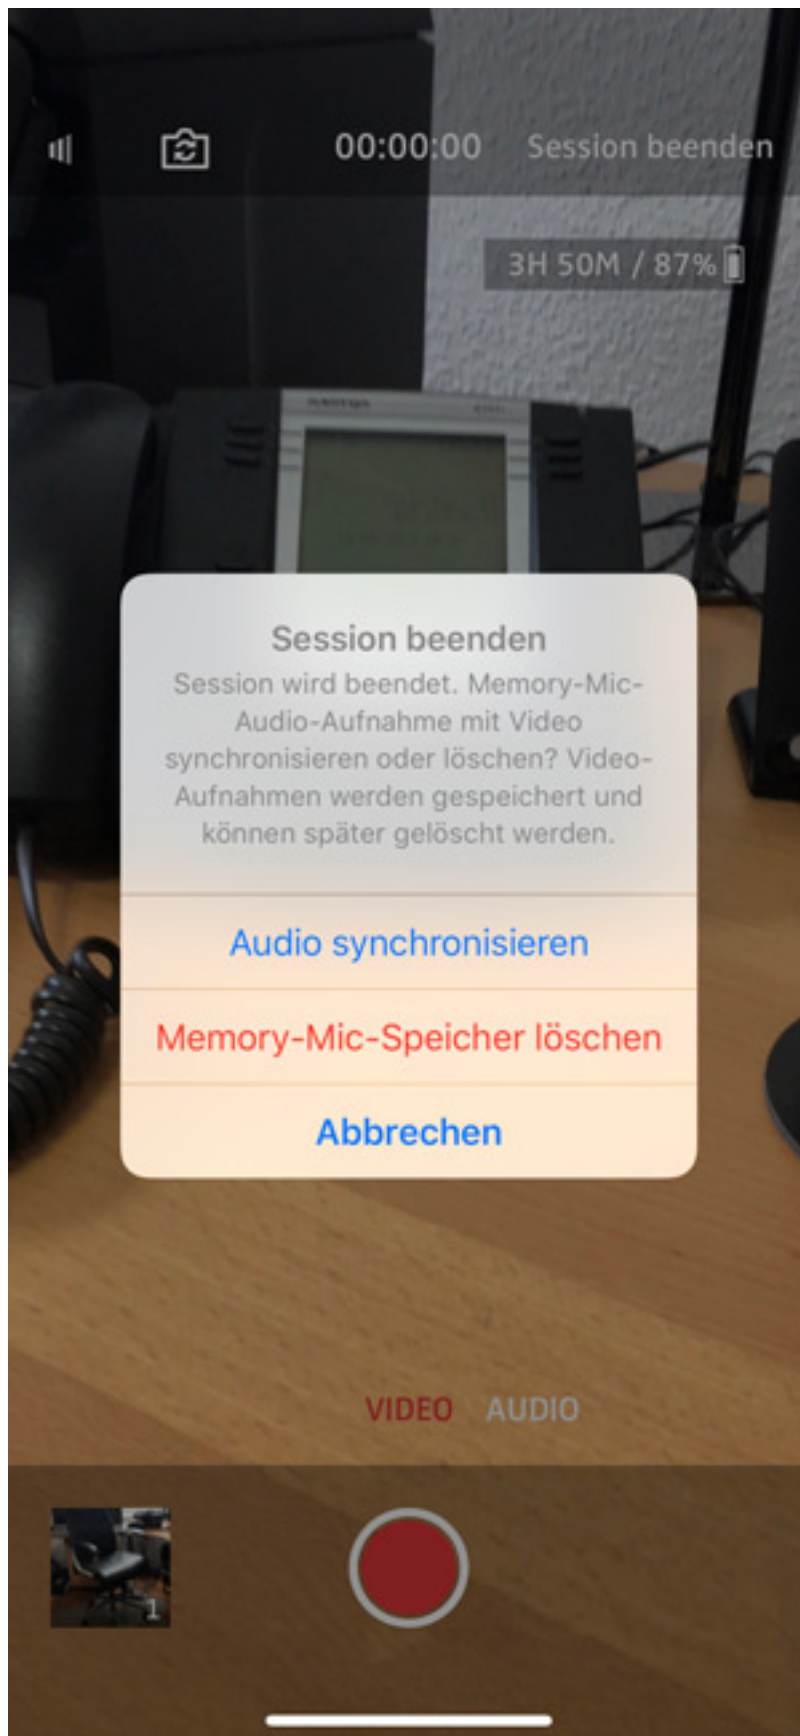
00:00:00 Session beenden

3H 50M / 87%

Session beenden

Session wird beendet. Memory-Mic-Audio-Aufnahme mit Video synchronisieren oder löschen? Video-Aufnahmen werden gespeichert und können später gelöscht werden.

Audio synchronisieren

Memory-Mic-Speicher löschen

Abbrechen

VIDEO AUDIO

1